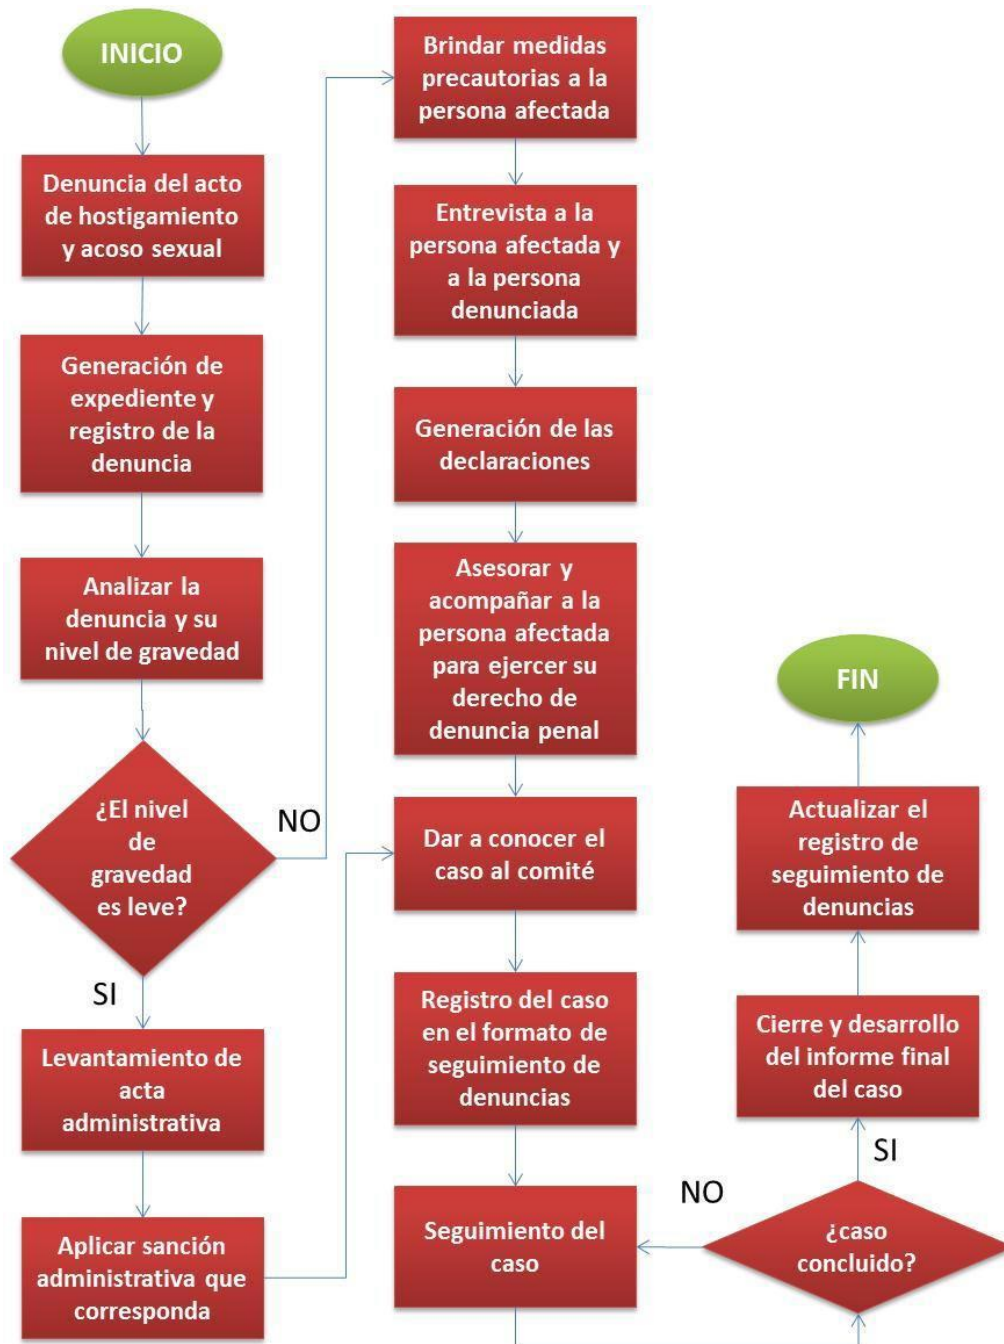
INICIO

Denuncia del acto de hostigamiento y acoso sexual

Generación de expediente y registro de la denuncia

Analizar la denuncia y su nivel de gravedad

¿El nivel de gravedad es leve?

NO

SI

Levantamiento de acta administrativa

Aplicar sanción administrativa que corresponda

Brindar medidas precautorias a la persona afectada

Entrevista a la persona afectada y a la persona denunciada

Generación de las declaraciones

Asesorar y acompañar a la persona afectada para ejercer su derecho de denuncia penal

Dar a conocer el caso al comité

Registro del caso en el formato de seguimiento de denuncias

Seguimiento del caso

NO

¿caso concluido?

SI

Cierre y desarrollo del informe final del caso

Actualizar el registro de seguimiento de denuncias

FIN